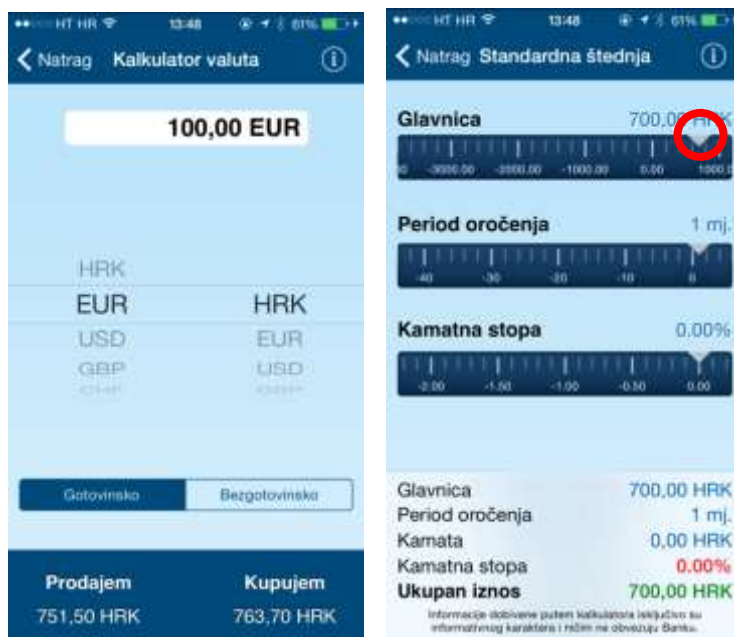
HT HR 13:48 61%

Natrag Kalkulator valuta

100,00 EUR

HRK
EUR
USD
GBP

HRK
EUR
USD

Gotovinsko Bezgotovinsko

Prodajem
751,50 HRK

Kupujem
763,70 HRK

HT HR 13:48 61%

Natrag Standardna štednja

Glavnica 700,00 HRK

-3000.00 -2000.00 -1000.00 0.00 1000.0

Period oročenja 1 mj.

-40 -30 -20 -10 0

Kamatna stopa 0.00%

-2.00 -1.50 -1.00 -0.50 0.00

Glavnica 700,00 HRK
Period oročenja 1 mj.
Kamata 0,00 HRK
Kamatna stopa 0.00%
Ukupan iznos 700,00 HRK

Informacije dobivene putem kalkulatora isključivo su informativnog karaktera i ničim ne obvezuju Banku.